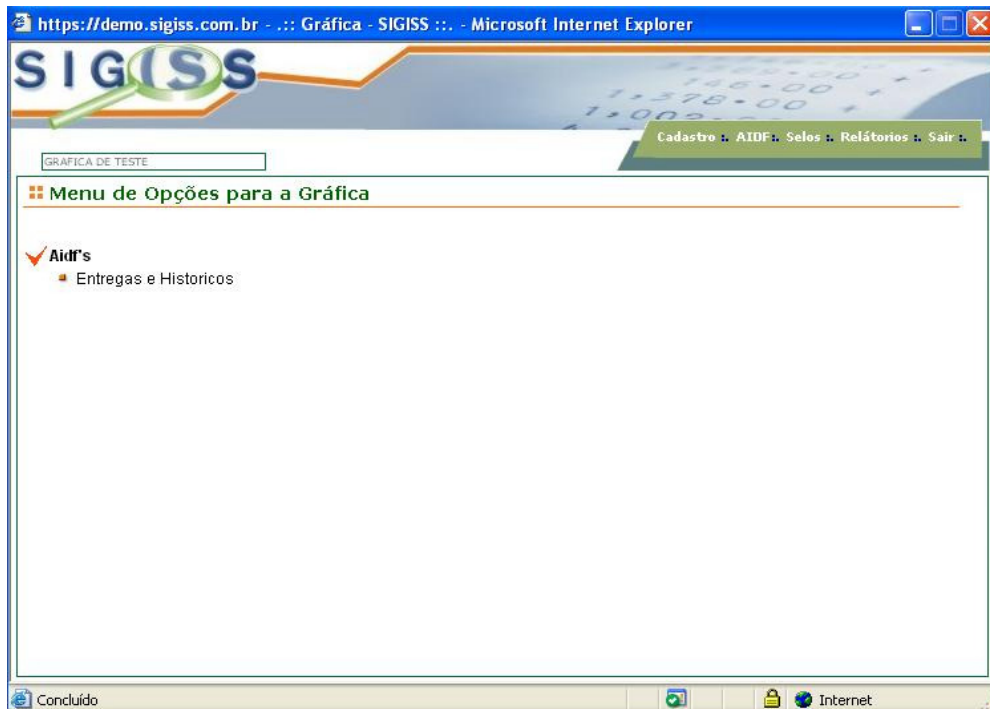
https://demo.sigiss.com.br - .:: Gráfica - SIGISS ::. - Microsoft Internet Explorer

SIGISS

Cadastro :. AIDF :. Selos :. Relátorios :. Sair :.

GRAFICA DE TESTE

Menu de Opções para a Gráfica

Aidf's

Entregas e Historicos

Concluído

Internet